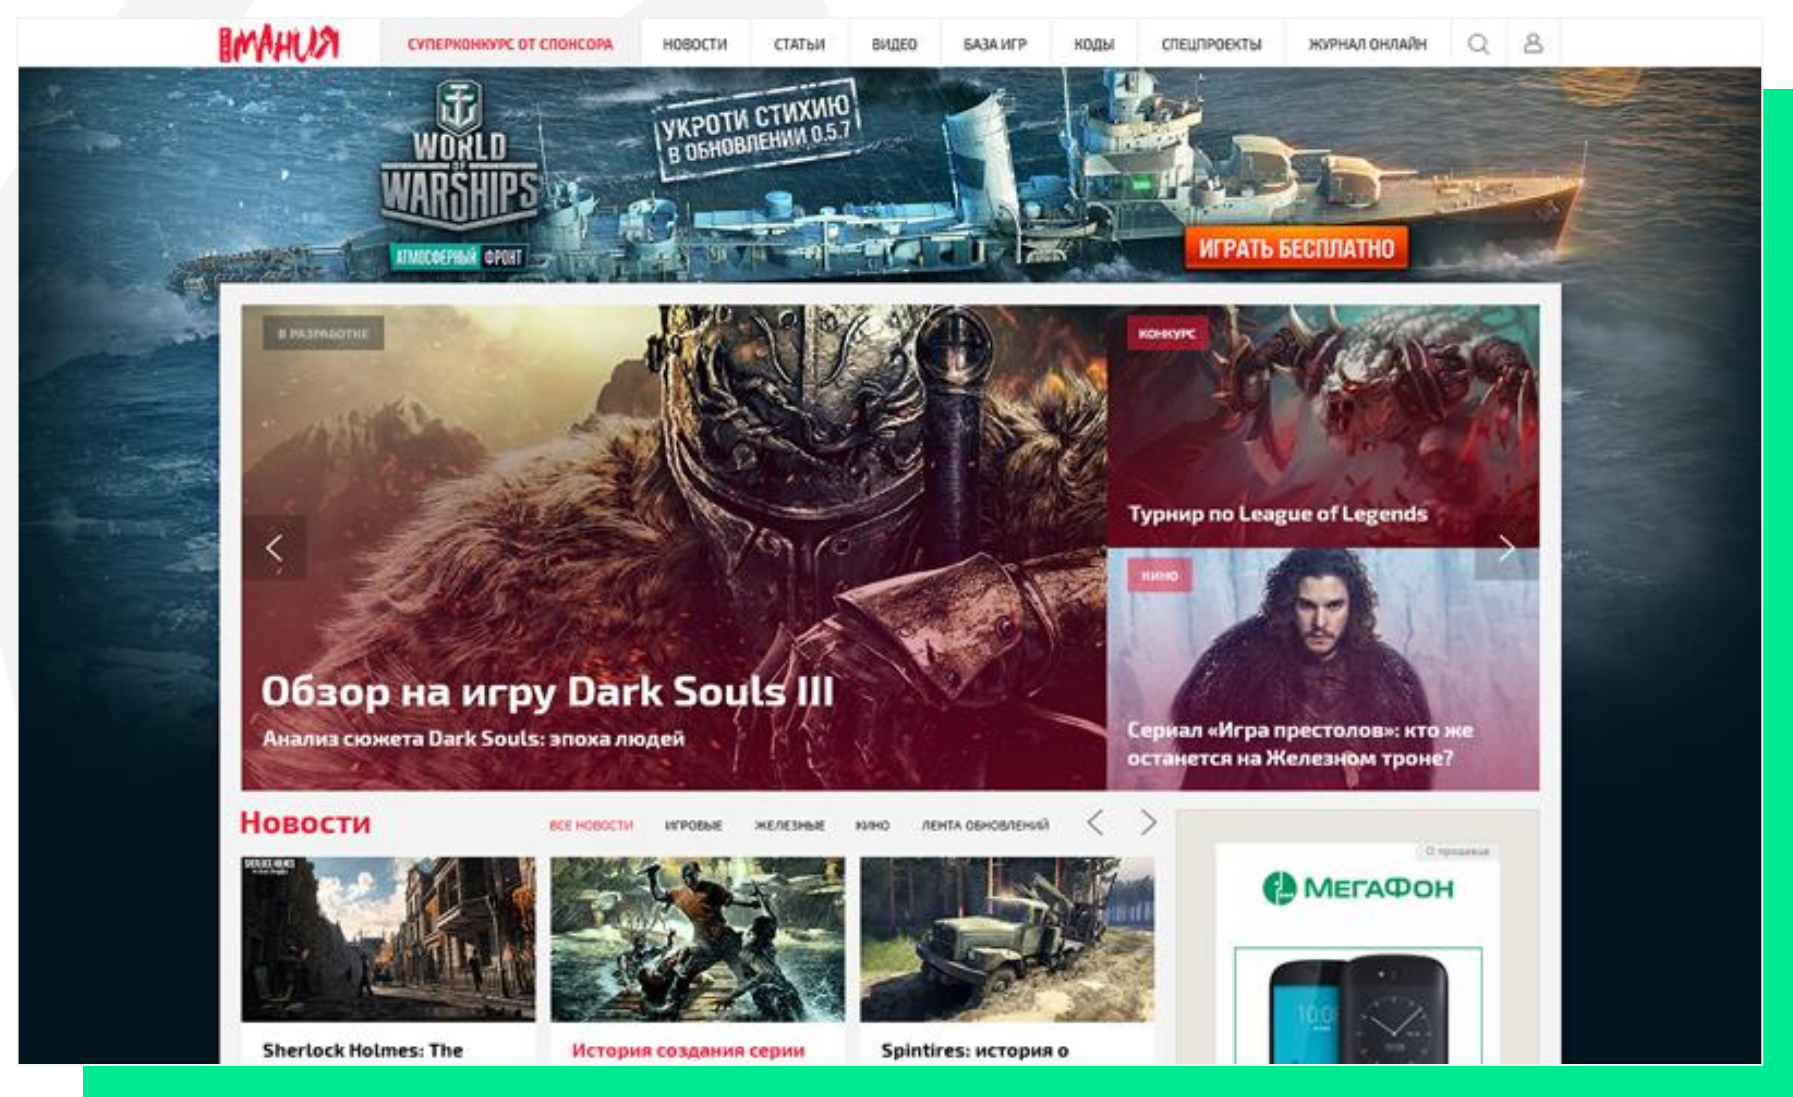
ИГРОМАНИЯ СУПЕРКОНКУРС ОТ СПОНСОРА НОВОСТИ СТАТЬИ ВИДЕО БАЗА ИГР КОДЫ СПЕЦПРОЕКТЫ ЖУРНАЛ ОНЛАЙН

WORLD OF WARSHIPS
АТМОСФЕРНЫЙ ФРОНТ
УКРОТИ СТИХИЮ В ОБНОВЛЕНИИ 0.5.7
ИГРАТЬ БЕСПЛАТНО

В РАЗРАБОТКЕ
Обзор на игру Dark Souls III
Анализ сюжета Dark Souls: эпоха людей

КОНКУРС
Турнир по League of Legends

КИНО
Сериал «Игра престолов»: кто же останется на Железном троне?

Новости
ВСЕ НОВОСТИ ИГРОВЫЕ ЖЕЛЕЗНЫЕ КИНО ЛЕНТА ОБНОВЛЕНИЙ

Sherlock Holmes: The
История создания серии
Spintires: история о

О продавце
МегаФон